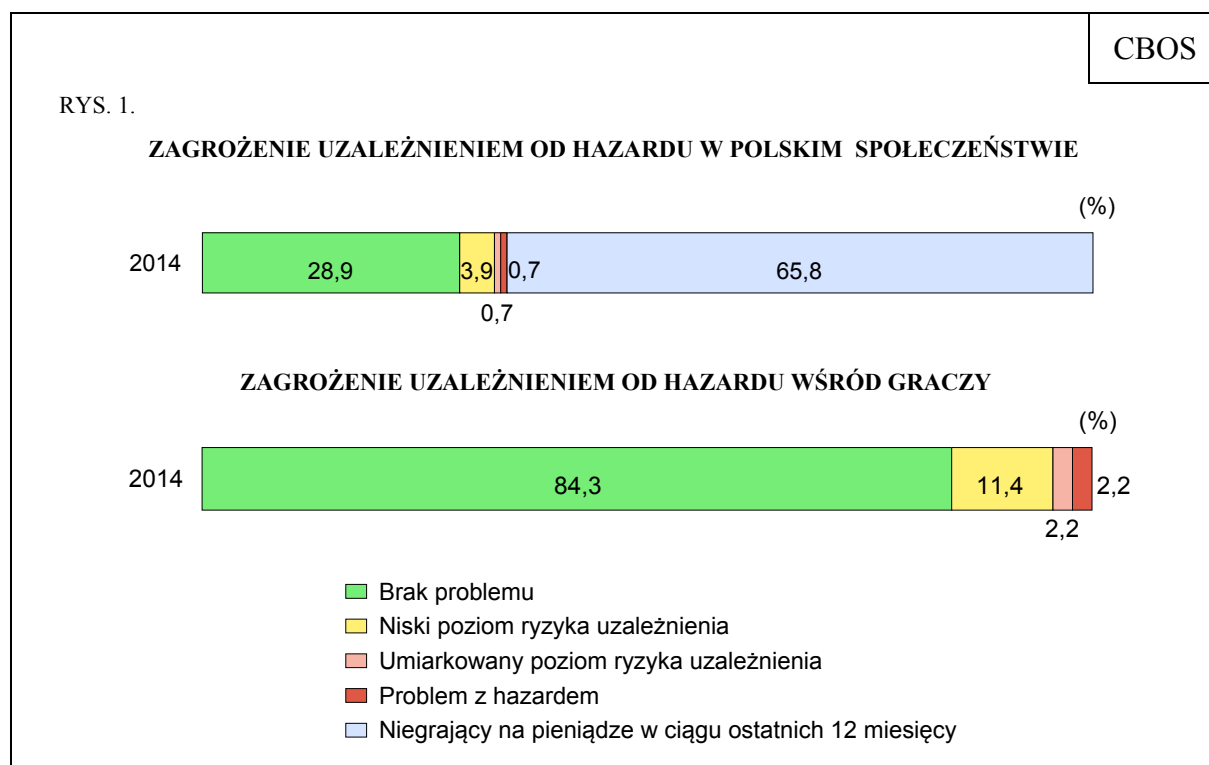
CBOS

RYS. 1.

ZAGROŻENIE UZALEŻNIENIEM OD HAZARDU W POLSKIM SPOŁECZEŃSTWIE

(%)

2014 28,9 3,9 0,7 65,8

0,7

ZAGROŻENIE UZALEŻNIENIEM OD HAZARDU WŚRÓD GRACZY

(%)

2014 84,3 11,4 2,2

2,2

Brak problemu
Niski poziom ryzyka uzależnienia
Umiarkowany poziom ryzyka uzależnienia
Problem z hazardem
Niegrający na pieniądze w ciągu ostatnich 12 miesięcy